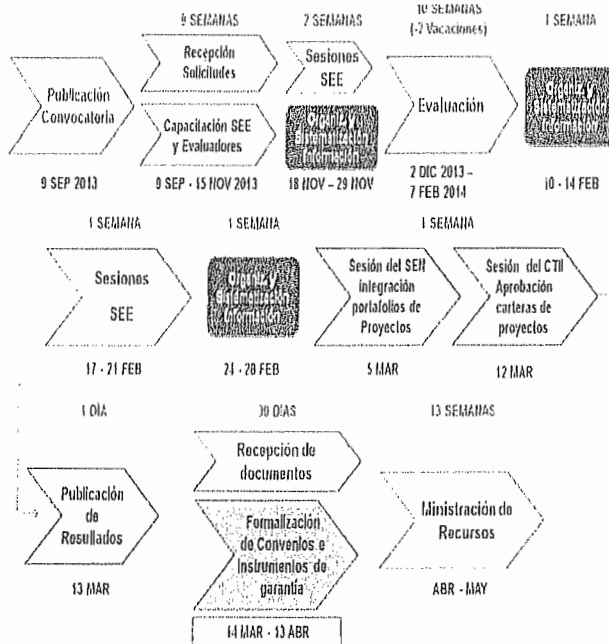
9 SEMANAS

2 SEMANAS

10 SEMANAS (-2 Vacaciones)

1 SEMANA

Publicación Convocatoria

9 SEP 2013

Recepción Solicitudes

Capacitación SEE y Evaluadores

9 SEP - 15 NOV 2013

Sesiones SEE

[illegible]

18 NOV – 29 NOV

Evaluación

2 DIC 2013 – 7 FEB 2014

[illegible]

10 - 14 FEB

1 SEMANA

1 SEMANA

1 SEMANA

Sesiones SEE

17 - 21 FEB

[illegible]

24 - 28 FEB

Sesión del SEN integración portafolios de Proyectos

5 MAR

Sesión del CTII Aprobación carteras de proyectos

12 MAR

1 DÍA

30 DÍAS

13 SEMANAS

Publicación de Resultados

13 MAR

Recepción de documentos

Formalización de Convenios e Instrumentos de garantía

14 MAR - 13 ABR

Ministración de Recursos

ABR - MAY